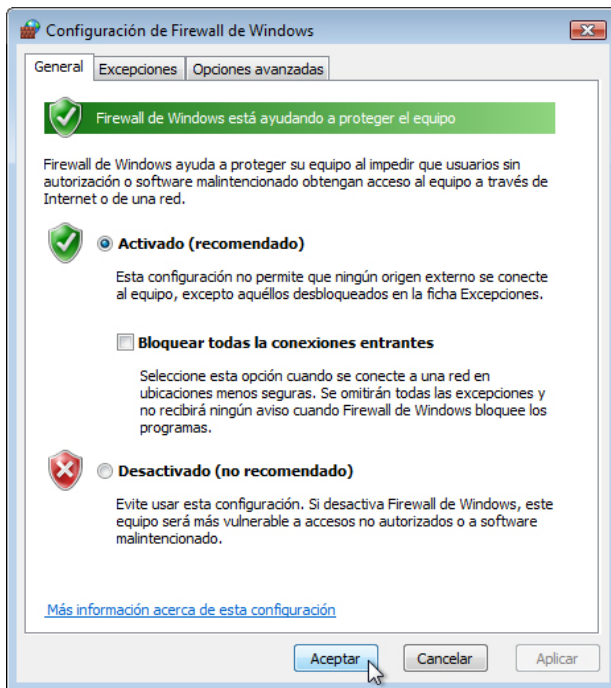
Configuración de Firewall de Windows

General | Excepciones | Opciones avanzadas

Firewall de Windows está ayudando a proteger el equipo

Firewall de Windows ayuda a proteger su equipo al impedir que usuarios sin autorización o software malintencionado obtengan acceso al equipo a través de Internet o de una red.

Activado (recomendado)

Esta configuración no permite que ningún origen externo se conecte al equipo, excepto aquéllos desbloqueados en la ficha Excepciones.

Bloquear todas la conexiones entrantes

Seleccione esta opción cuando se conecte a una red en ubicaciones menos seguras. Se omitirán todas las excepciones y no recibirá ningún aviso cuando Firewall de Windows bloquee los programas.

Desactivado (no recomendado)

Evite usar esta configuración. Si desactiva Firewall de Windows, este equipo será más vulnerable a accesos no autorizados o a software malintencionado.

Más información acerca de esta configuración

Aceptar | Cancelar | Aplicar